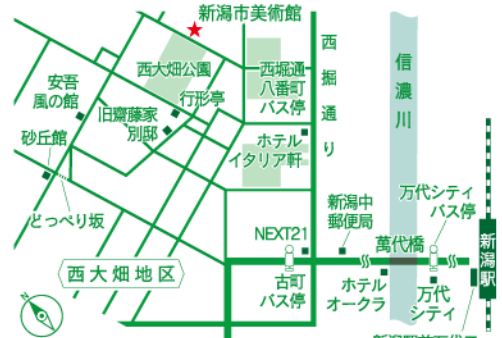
新潟市美術館

西大畑公園

安吾
風の館

西堀通
八番町
バス停

西
堀
通
り

信
濃
川

行形亭

旧齋藤家
別邸

砂丘館

ホテル
イタリア軒

どっぺり坂

新潟中
郵便局

万代シティ
バス停

NEXT21

萬代橋

新
潟
駅

西大畑地区

古町
バス停

ホテル
オークラ

万代
シティ

N

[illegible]